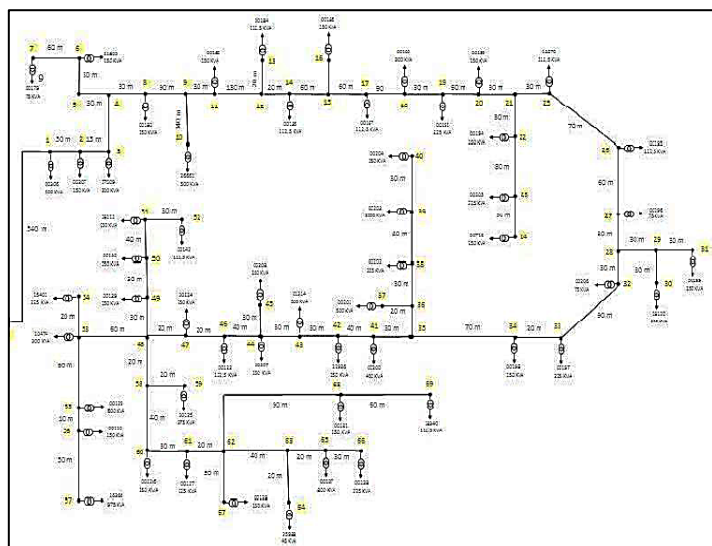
7 60 m 6 01800 150 KVA
9
00179 75 KVA
30 m
5 30 m 4 30 m 3 30 m 9 30 m 11 130 m 12 20 m 14 60 m 13 60 m 17 90 40 60 m 20 21 30 m 15
00184 112,5 KVA
00146 150 KVA
00148 150 KVA
00140 300 KVA
00189 150 KVA
01270 112,5 KVA
00182 150 KVA
00186 112,5 KVA
00187 112,5 KVA
00181 225 KVA
1 30 m 2 15 m 3
00105 500 KVA
00207 150 KVA
27009 300 KVA
10
26680 300 KVA
540 m
00204 150 KVA 40
30 m
00203 1000 KVA 39
60 m
00202 225 KVA 38
37 00201 300 KVA
20 m
36
30 m 22 00184 150 KVA
00103 225 KVA 23
30 m
00716 150 KVA 24
70 m
25 00135 112,5 KVA
60 m
27 00196 75 KVA
30 m
28 30 m 29 30 m 31
00209 75 KVA 32
30 m
30
00120
00195 150 KVA
90 m
51 30 m 52
00111 150 KVA
00142 112,5 KVA
40 m
00130 150 KVA 50
30 m
00129 150 KVA 49
30 m
15840 225 KVA 34
23 m
11474 300 KVA 33 60 m 48 22 m 47 46 40 m 44 30 m 43 30 m 42 40 m 41 35 70 m 34 20 m 33
00124 150 KVA
00208 150 KVA 45
00214 150 KVA
00112 112,5 KVA
00207 150 KVA
11808 150 KVA
00200 450 KVA
00198 150 KVA
00197 225 KVA
20 m
58 20 m 59
00125 275 KVA
90 m
55 00128 300 KVA
56 00130 150 KVA
30 m
57 13444 975 KVA
90 m 60 90 m 59
00191 150 KVA
15840 112,5 KVA
40 m
60 30 m 61 20 m 62 40 m 63 20 m 65 30 m 66
00116 150 KVA
00117 225 KVA
50 m
67 00118 150 KVA
00107 400 KVA
00199 225 KVA
64
25998 45 KVA